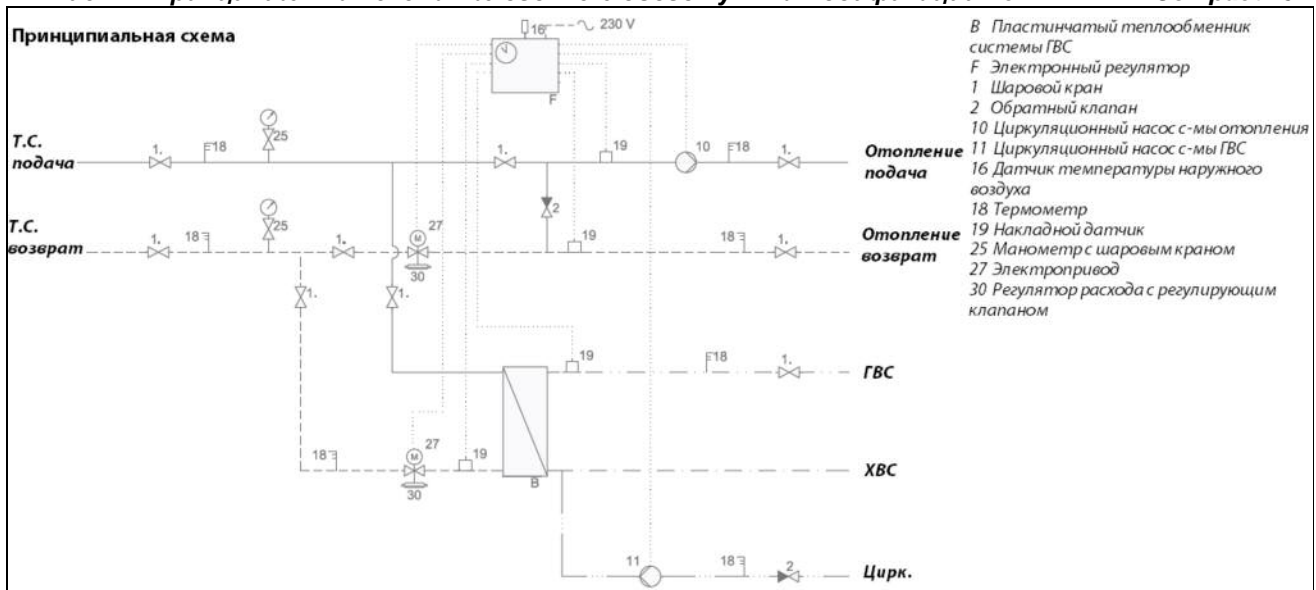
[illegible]

Принципиальная схема

16 230 V

F

T.C. подача

1. 18 25 1. 19 10 18 1.

Отопление подача

T.C. возврат

1. 18 25 1. 27 30 2 19 18 1.

Отопление возврат

1. 1.

19 18 1.

ГВС

18 27 30 19 B

ХВС

11 18 2

Цирк.

B Пластинчатый теплообменник системы ГВС
F Электронный регулятор
1 Шаровой кран
2 Обратный клапан
10 Циркуляционный насос с-мы отопления
11 Циркуляционный насос с-мы ГВС
16 Датчик температуры наружного воздуха
18 Термометр
19 Накладной датчик
25 Манометр с шаровым краном
27 Электропривод
30 Регулятор расхода с регулирующим клапаном